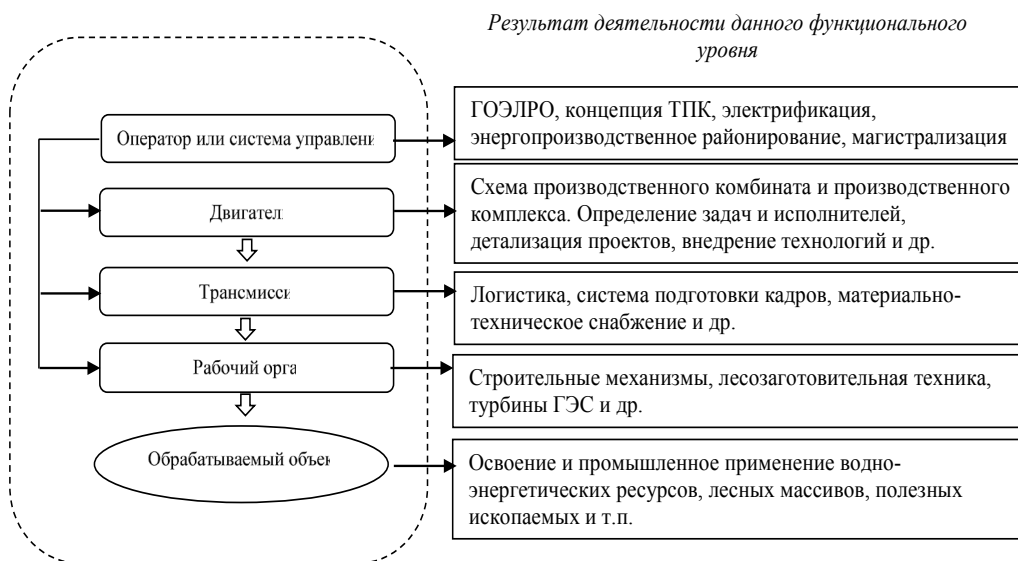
Результат деятельности данного функционального уровня

Оператор или система управлени

Двигател

Трансмисси

Рабочий орга

Обрабатываемый объек

ГОЭЛРО, концепция ТПК, электрификация, энергопроизводственное районирование, магистрализация

Схема производственного комбината и производственного комплекса. Определение задач и исполнителей, детализация проектов, внедрение технологий и др.

Логистика, система подготовки кадров, материально-техническое снабжение и др.

Строительные механизмы, лесозаготовительная техника, турбины ГЭС и др.

Освоение и промышленное применение водно-энергетических ресурсов, лесных массивов, полезных ископаемых и т.п.